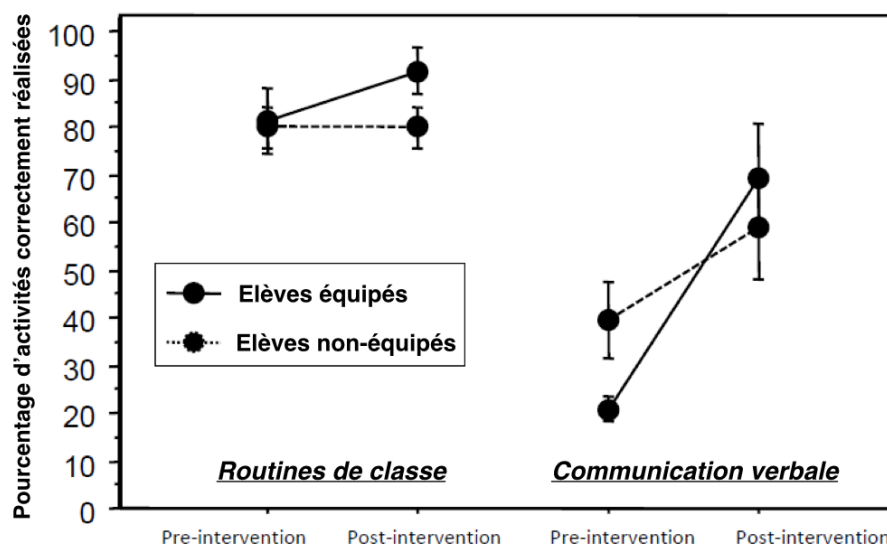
Pourcentage d'activités correctement réalisées

100
90
80
70
60
50
40
30
20
10
0

Elèves équipés
Elèves non-équipés

Routines de classe
Communication verbale

Pre-intervention
Post-intervention
Pre-intervention
Post-intervention